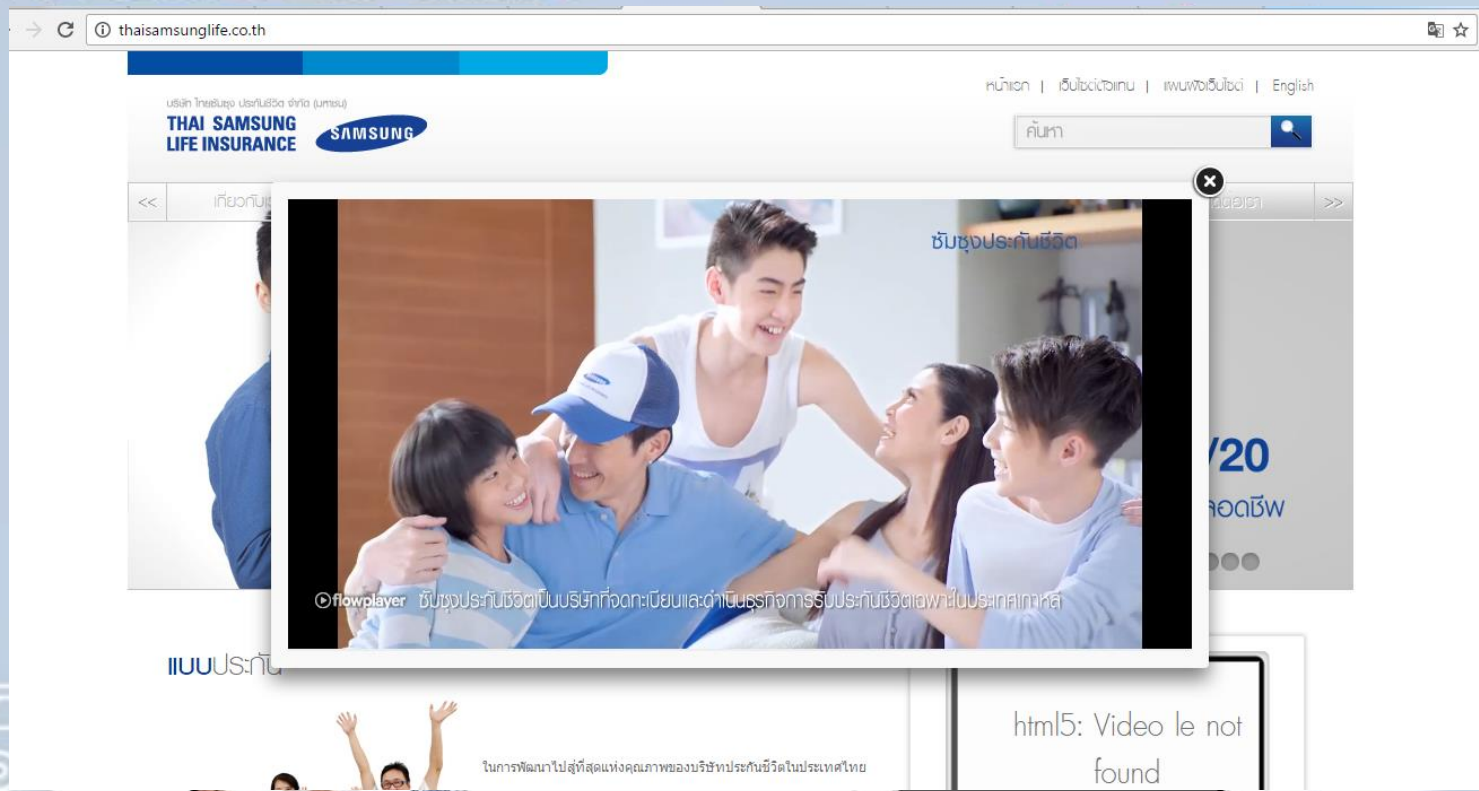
thaisamsunglife.co.th

หน้าแรก | เว็บไซต์ตัวแทน | แผนผังเว็บไซต์ | English

บริษัท ไทยซัมซุง ประกันชีวิต จำกัด (มหาชน)
THAI SAMSUNG LIFE INSURANCE
SAMSUNG

ค้นหา

<< เกี่ยวกับ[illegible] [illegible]เรา >>

ซัมซุงประกันชีวิต

/20
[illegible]ตลอดชีพ

flowplayer ซัมซุงประกันชีวิตเป็นบริษัทที่จดทะเบียนและดำเนินธุรกิจการรับประกันชีวิตเฉพาะในประเทศเกาหลี

แบบประกัน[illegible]

ในการพัฒนาไปสู่ที่สุดแห่งคุณภาพของบริษัทประกันชีวิตในประเทศไทย

html5: Video le not found